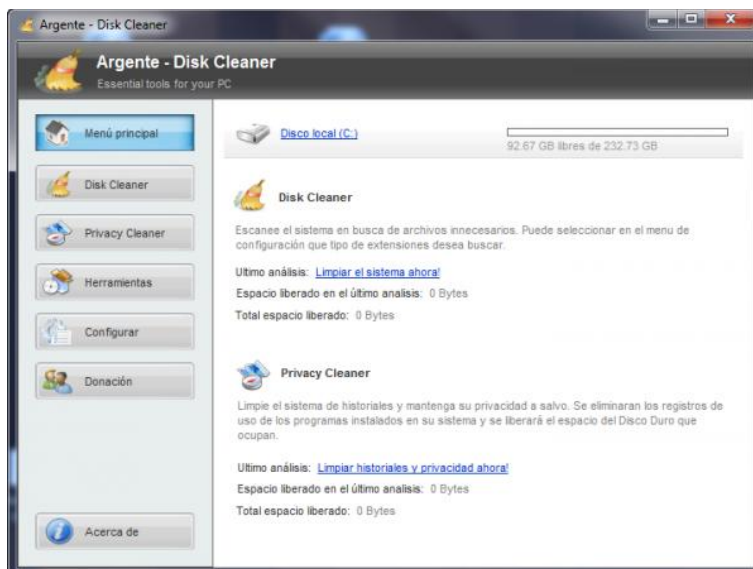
Argente - Disk Cleaner

Argente - Disk Cleaner
Essential tools for your PC

Menú principal

Disk Cleaner

Privacy Cleaner

Herramientas

Configurar

Donación

Acerca de

Disco local (C:)

92.67 GB libres de 232.73 GB

Disk Cleaner

Escanee el sistema en busca de archivos innecesarios. Puede seleccionar en el menu de configuración que tipo de extensiones desea buscar.

Ultimo análisis: Limpiar el sistema ahora!

Espacio liberado en el último analisis: 0 Bytes

Total espacio liberado: 0 Bytes

Privacy Cleaner

Limpie el sistema de historiales y mantenga su privacidad a salvo. Se eliminaran los registros de uso de los programas instalados en su sistema y se liberará el espacio del Disco Duro que ocupan.

Ultimo análisis: Limpiar historiales y privacidad ahora!

Espacio liberado en el último analisis: 0 Bytes

Total espacio liberado: 0 Bytes